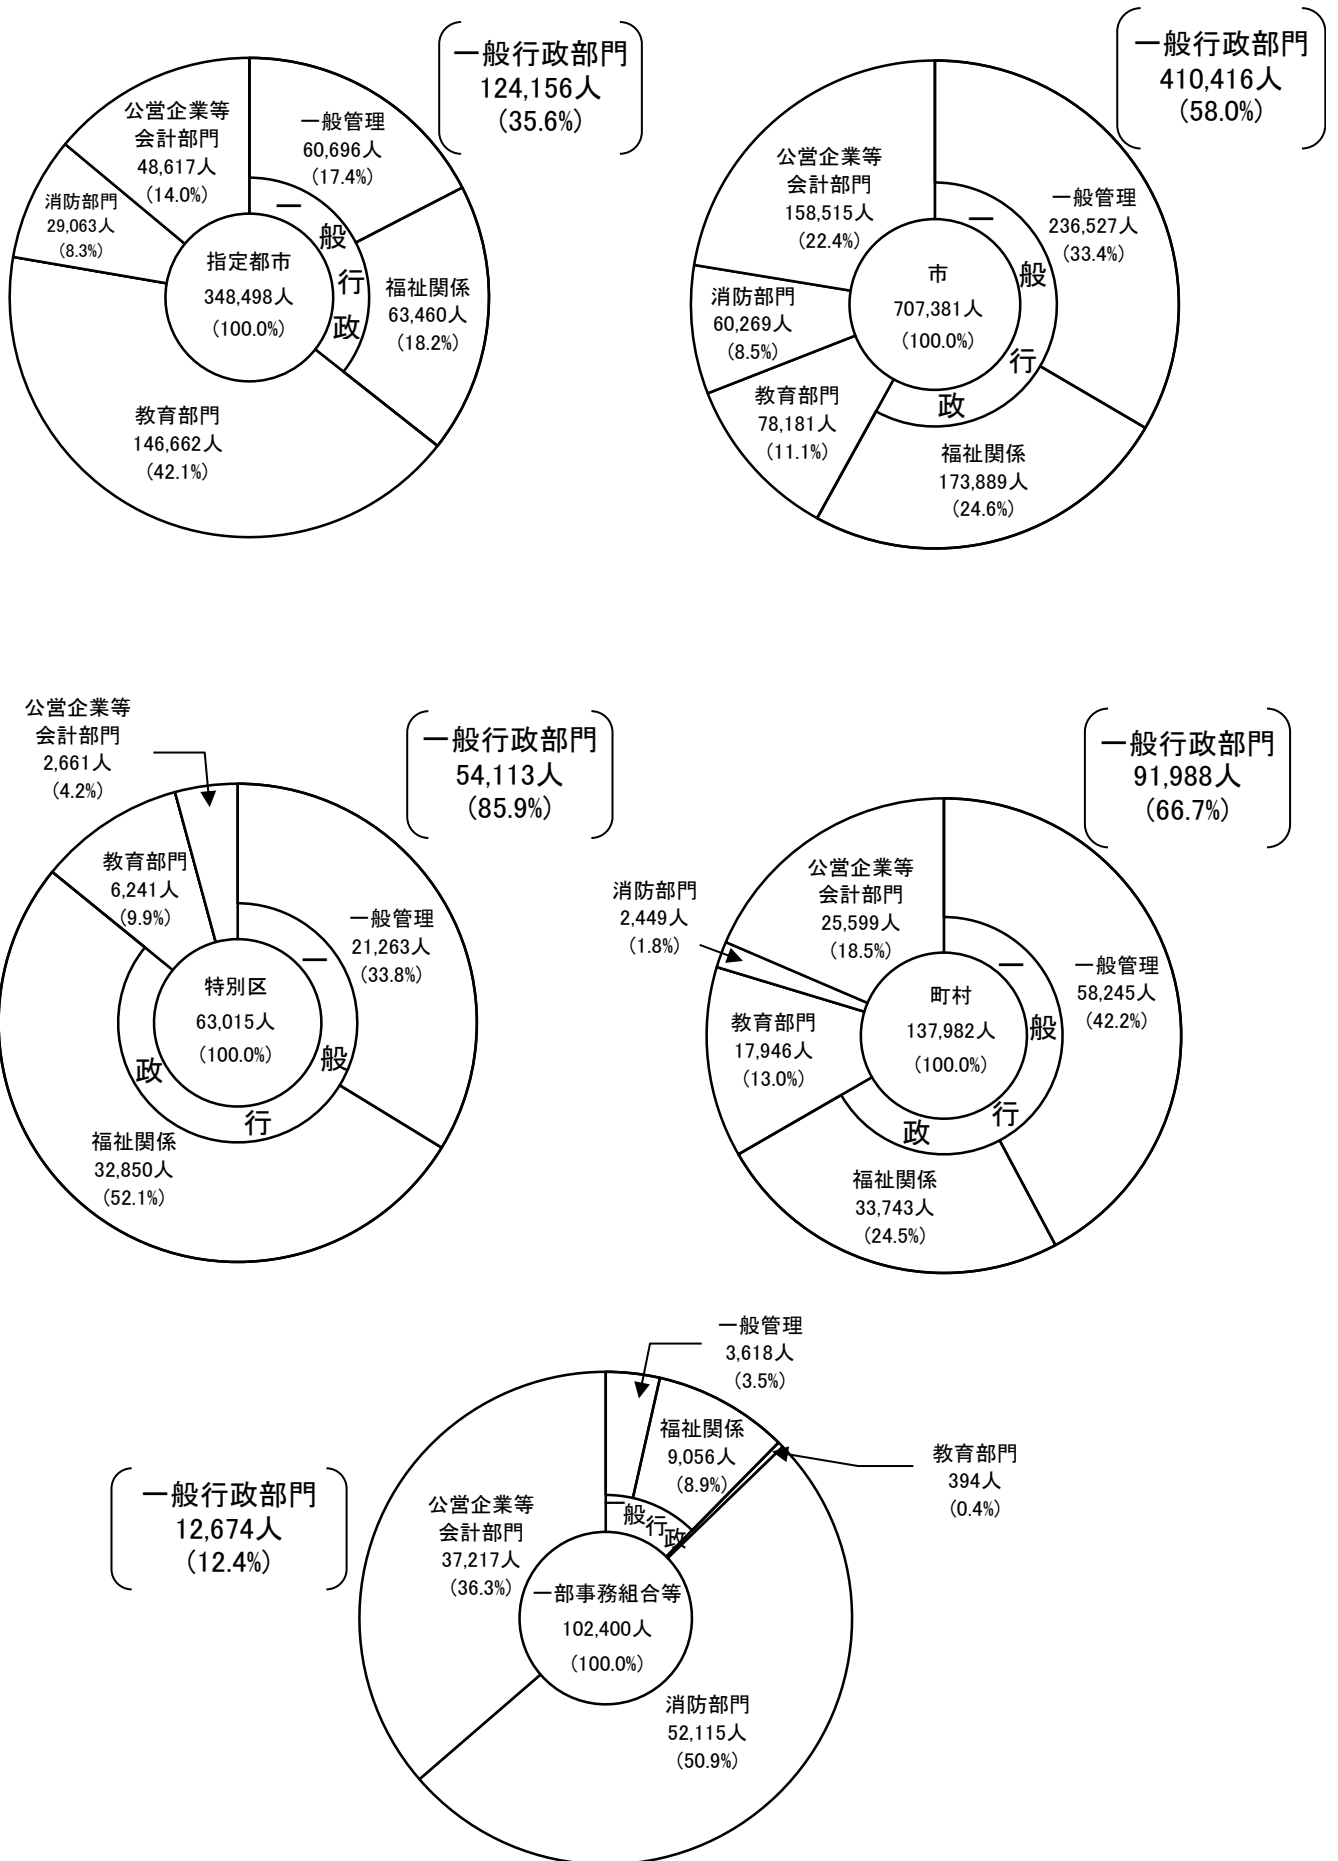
一般行政部門
124,156人
(35.6%)

公営企業等会計部門
48,617人
(14.0%)

一般管理
60,696人
(17.4%)

消防部門
29,063人
(8.3%)

一般行政

指定都市
348,498人
(100.0%)

福祉関係
63,460人
(18.2%)

教育部門
146,662人
(42.1%)

一般行政部門
410,416人
(58.0%)

公営企業等会計部門
158,515人
(22.4%)

一般管理
236,527人
(33.4%)

市
707,381人
(100.0%)

一般行政

消防部門
60,269人
(8.5%)

教育部門
78,181人
(11.1%)

福祉関係
173,889人
(24.6%)

公営企業等会計部門
2,661人
(4.2%)

一般行政部門
54,113人
(85.9%)

教育部門
6,241人
(9.9%)

一般管理
21,263人
(33.8%)

特別区
63,015人
(100.0%)

一般行政

福祉関係
32,850人
(52.1%)

一般行政部門
91,988人
(66.7%)

消防部門
2,449人
(1.8%)

公営企業等会計部門
25,599人
(18.5%)

一般管理
58,245人
(42.2%)

町村
137,982人
(100.0%)

一般行政

教育部門
17,946人
(13.0%)

福祉関係
33,743人
(24.5%)

一般管理
3,618人
(3.5%)

福祉関係
9,056人
(8.9%)

教育部門
394人
(0.4%)

一般行政部門
12,674人
(12.4%)

公営企業等会計部門
37,217人
(36.3%)

一般行政

一部事務組合等
102,400人
(100.0%)

消防部門
52,115人
(50.9%)